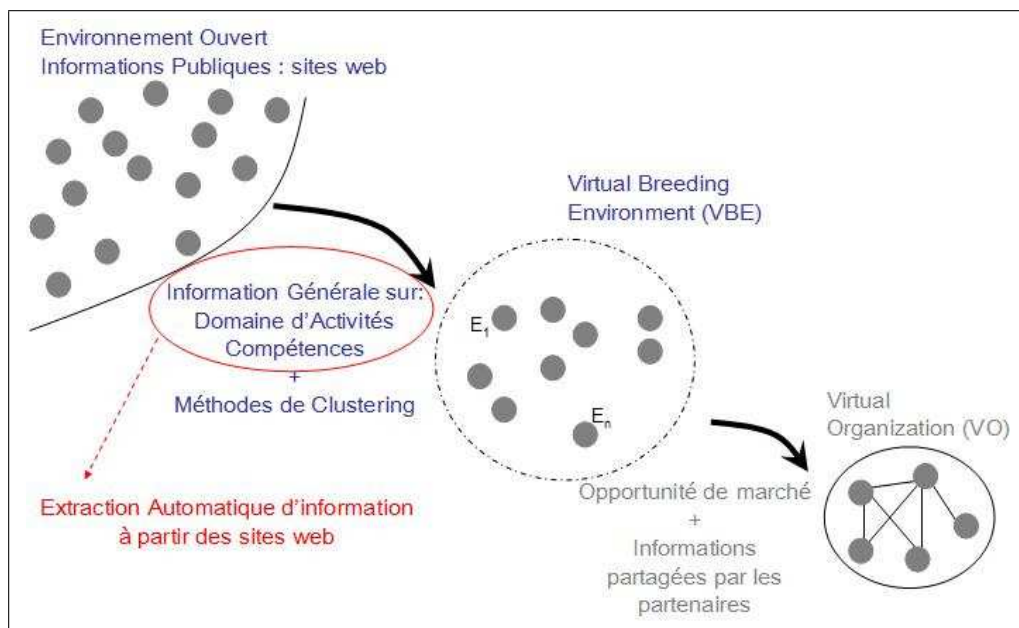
Environnement Ouvert
Informations Publiques : sites web

Virtual Breeding Environment (VBE)

Information Générale sur:
Domaine d'Activités
Compétences
+
Méthodes de Clustering

$E_1$

$E_n$

Extraction Automatique d'information à partir des sites web

Virtual Organization (VO)

Opportunité de marché
+
Informations partagées par les partenaires